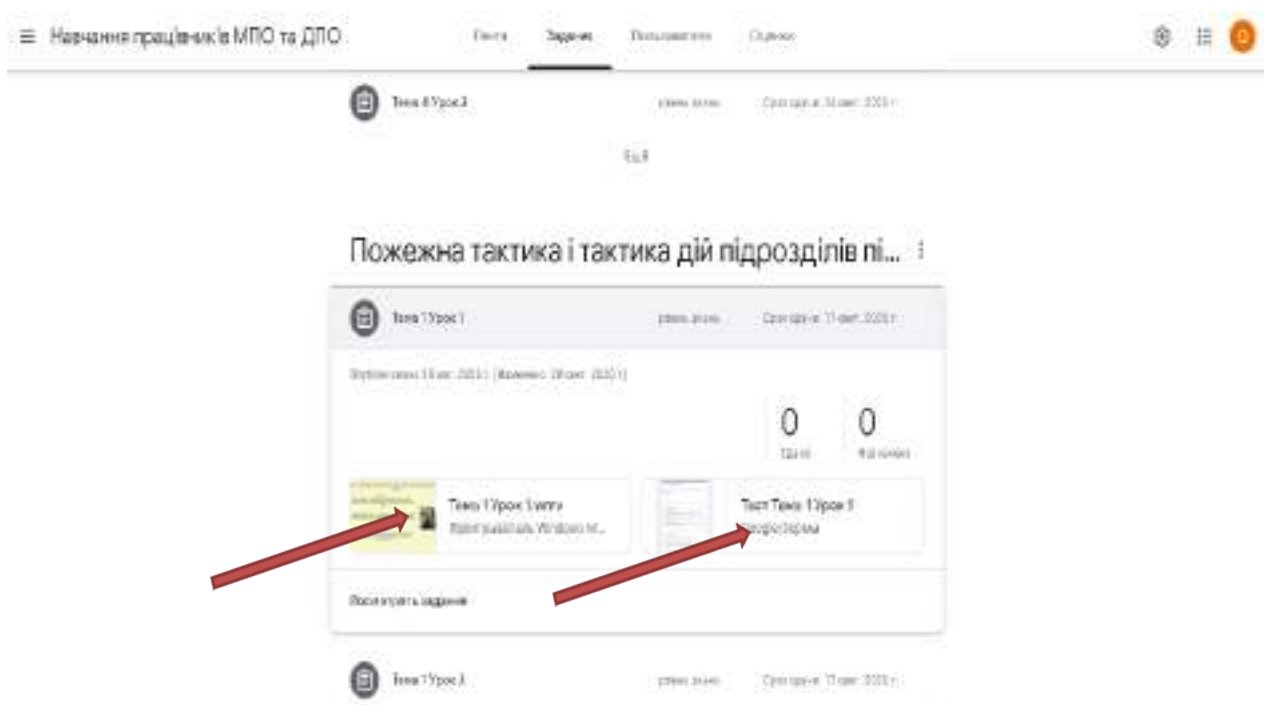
Навчання працівників МПО та ДПО

Потік Завдання Користувачі Оцінки

Тема 4 Урок 3 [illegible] Срок здачі: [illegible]

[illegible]

Пожежна тактика і тактика дій підрозділів пі...

Тема 1 Урок 1 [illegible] Срок здачі: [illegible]

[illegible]

0 Здано

0 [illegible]

Тема 1 Урок 1.wmv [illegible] Windows M...

Тест Тема 1 Урок 1 Google Форми

Переглянути завдання

Тема 1 Урок 2 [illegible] Срок здачі: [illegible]